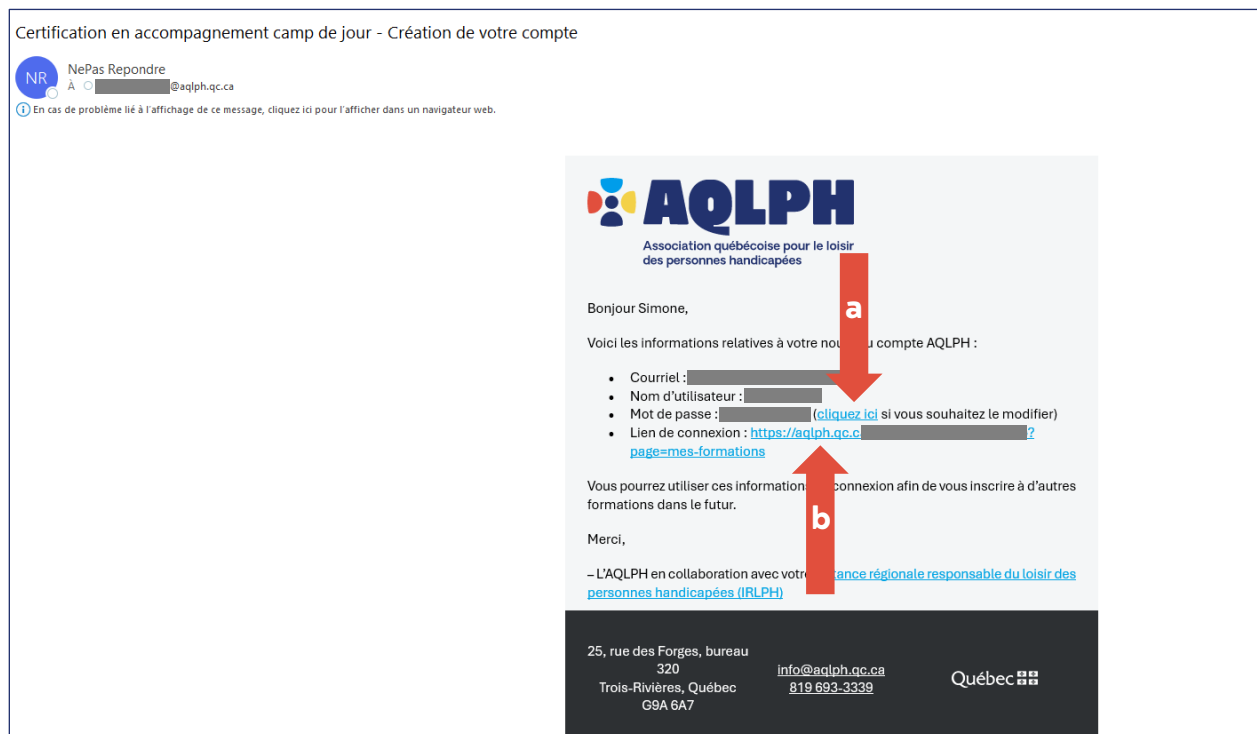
Certification en accompagnement camp de jour - Création de votre compte

NR
NePas Repondre
À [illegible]@aqlph.qc.ca

En cas de problème lié à l'affichage de ce message, cliquez ici pour l'afficher dans un navigateur web.

AQLPH
Association québécoise pour le loisir des personnes handicapées

Bonjour Simone,

a

Voici les informations relatives à votre nou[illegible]u compte AQLPH :

- Courriel : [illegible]
- Nom d'utilisateur : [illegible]
- Mot de passe : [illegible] (cliquez ici si vous souhaitez le modifier)
- Lien de connexion : https://aqlph.qc.c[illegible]?page=mes-formations

Vous pourrez utiliser ces informations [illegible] connexion afin de vous inscrire à d'autres formations dans le futur.

b

Merci,

– L'AQLPH en collaboration avec votre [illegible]tance régionale responsable du loisir des personnes handicapées (IRLPH)

25, rue des Forges, bureau 320
Trois-Rivières, Québec
G9A 6A7

info@aqlph.qc.ca
819 693-3339

Québec